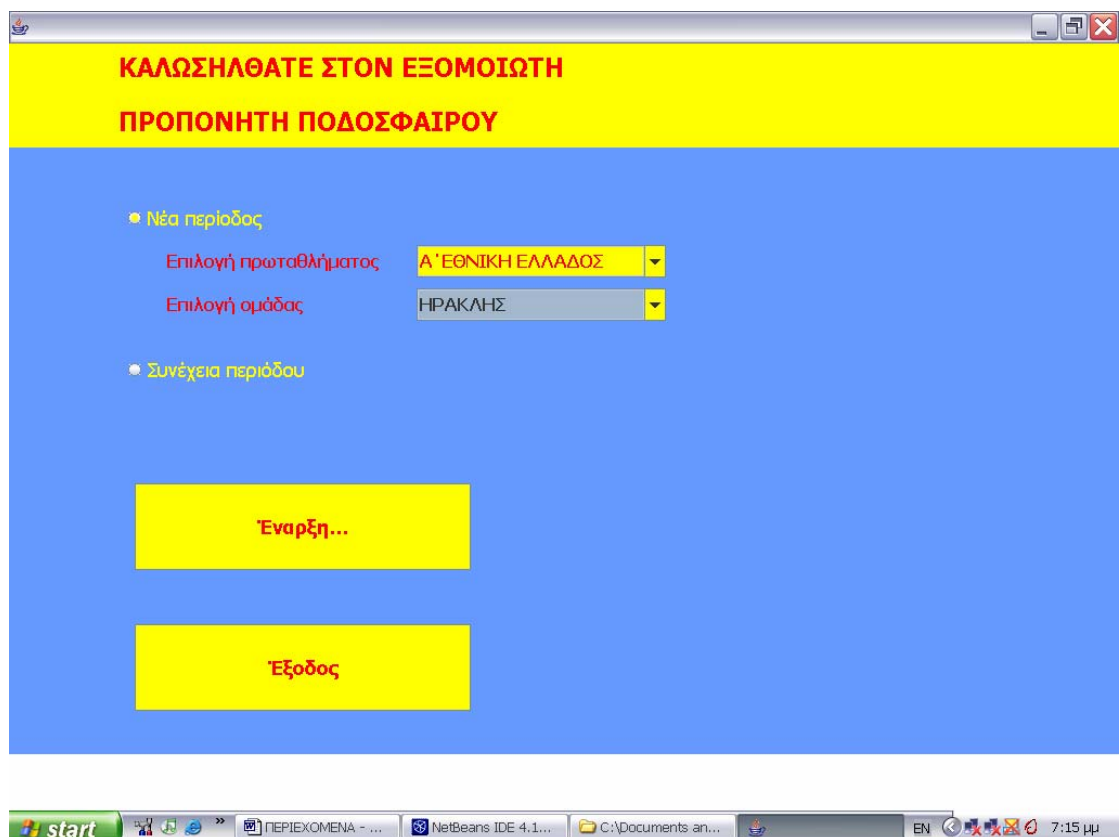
ΚΑΛΩΣΗΛΘΑΤΕ ΣΤΟΝ ΕΞΟΜΟΙΩΤΗ

ΠΡΟΠΟΝΗΤΗ ΠΟΔΟΣΦΑΙΡΟΥ

Νέα περίοδος

Επιλογή πρωταθλήματος | Α' ΕΘΝΙΚΗ ΕΛΛΑΔΟΣ

Επιλογή ομάδας | ΗΡΑΚΛΗΣ

Συνέχεια περιόδου

Έναρξη...

Έξοδος

start | ΠΕΡΙΕΧΟΜΕΝΑ - ... | NetBeans IDE 4.1... | C:\Documents an... | EN | 7:15 μμ